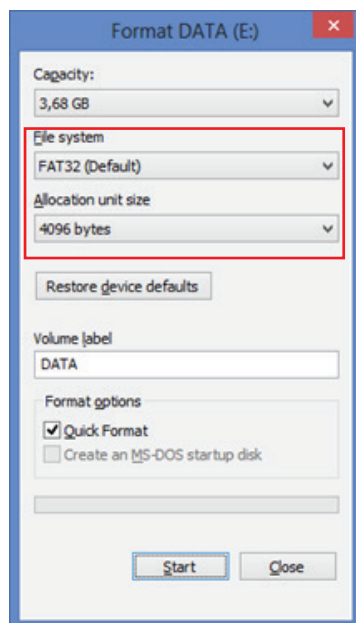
Format DATA (E:)

Capacity:
3,68 GB

File system
FAT32 (Default)

Allocation unit size
4096 bytes

Restore device defaults

Volume label
DATA

Format options
Quick Format
Create an MS-DOS startup disk

Start
Close